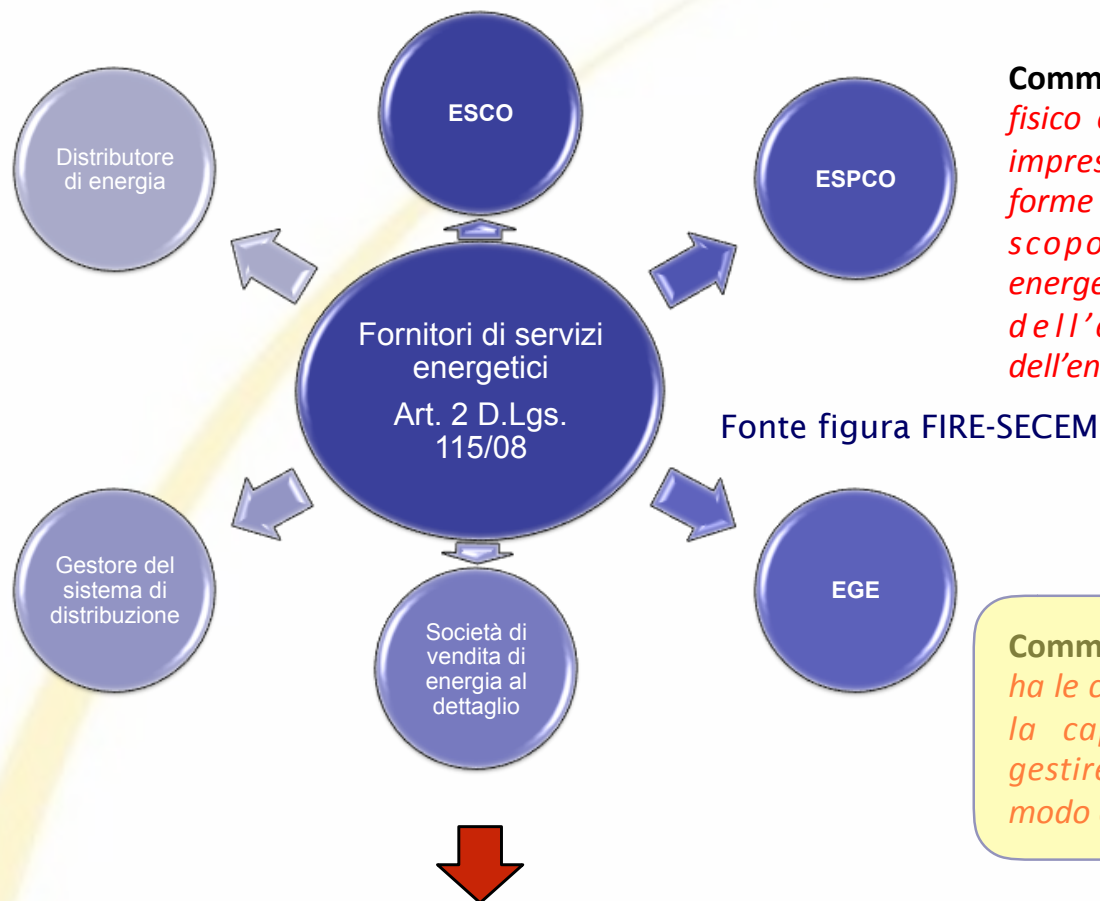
Distributore di energia

ESCO

ESPCO

Fornitori di servizi energetici
Art. 2 D.Lgs. 115/08

Gestore del sistema di distribuzione

Società di vendita di energia al dettaglio

EGE

Comm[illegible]
fisico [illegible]
impres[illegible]
forme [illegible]
scopo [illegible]
energe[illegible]
dell'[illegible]
dell'en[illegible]

Fonte figura FIRE-SECEM

Comm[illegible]
ha le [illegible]
la ca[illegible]
gestire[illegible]
modo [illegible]